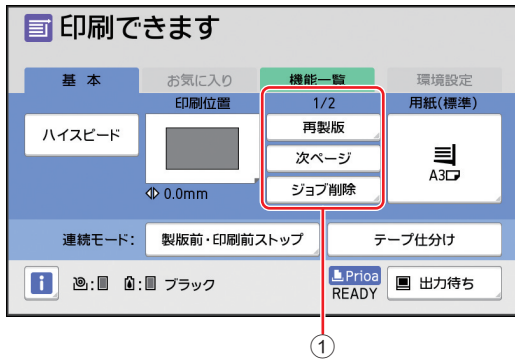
印刷できます

基 本
お気に入り
機能一覧
環境設定

印刷位置
1/2
用紙(標準)

ハイスピード
再製版
次ページ
ジョブ削除
A3

0.0mm

連続モード:
製版前・印刷前ストップ
テープ仕分け

i
:
:
ブラック
Prioa
READY
出力待ち

①